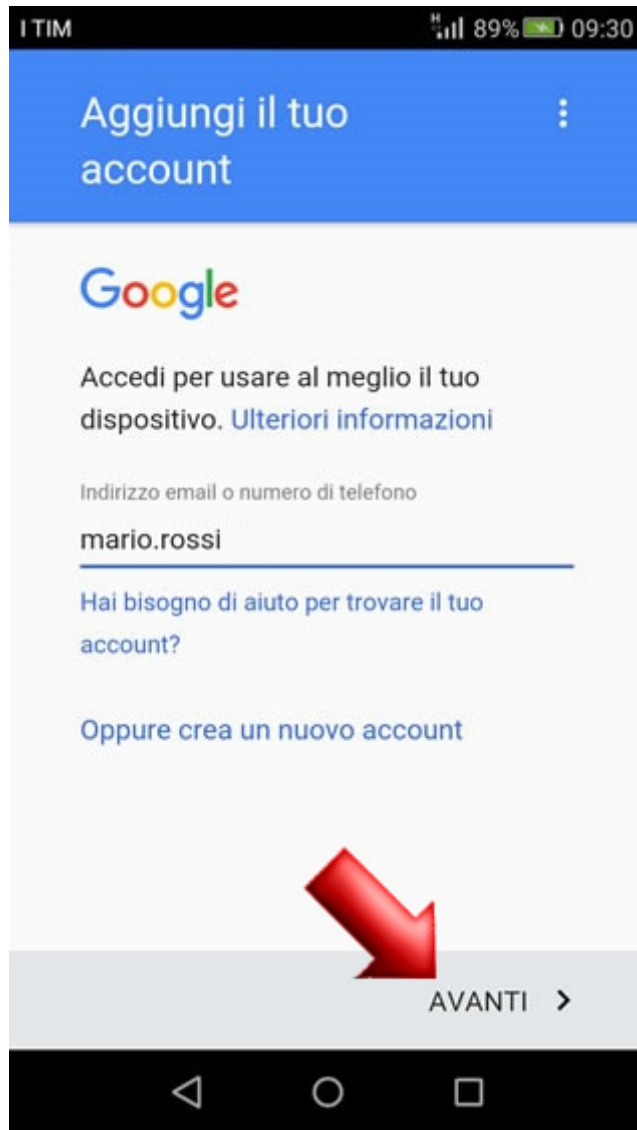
I TIM
H 89% 09:30

Aggiungi il tuo account

Google

Accedi per usare al meglio il tuo dispositivo. Ulteriori informazioni

Indirizzo email o numero di telefono

mario.rossi

Hai bisogno di aiuto per trovare il tuo account?

Oppure crea un nuovo account

AVANTI >